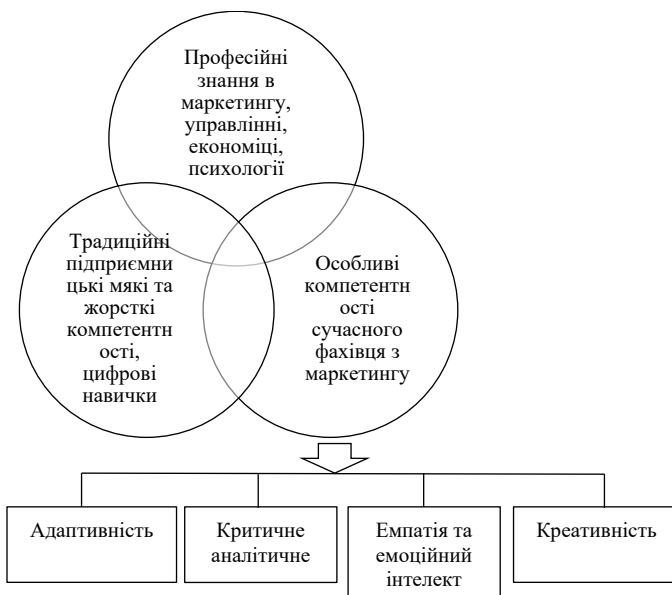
Професійні знання в маркетингу, управлінні, економіці, психології

Традиційні підприємницькі мякі та жорсткі компетентності, цифрові навички

Особливі компетентності сучасного фахівця з маркетингу

Адаптивність

Критичне аналітичне

Емпатія та емоційний інтелект

Креативність